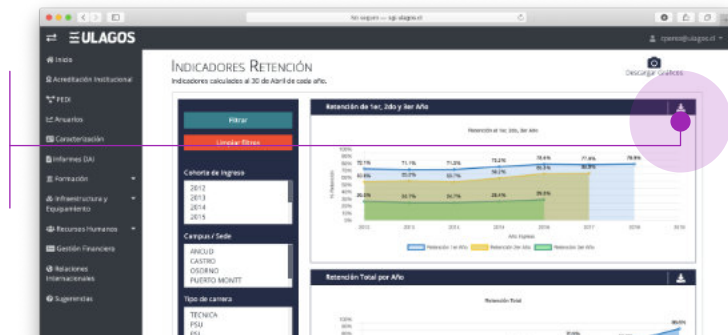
No seguro — sgi.ulagos.cl

ULAGOS

cpeno@ulagos.cl

Inicio
Acreditación Institucional
PEDI
Anuarios
Caracterización
Informes DAI
Formación
Infraestructura y Equipamiento
Recursos Humanos
Gestión Financiera
Relaciones Internacionales
Sugerencias

INDICADORES RETENCIÓN
Indicadores calculados al 30 de Abril de cada año.

Descargar Gráficos

Filtrar
Limpiar filtros

Cohorte de ingreso
2012
2013
2014
2015

Campus / Sede
ANCUD
CASTRO
OSORNO
PUERTO MONTT

Tipo de carrera
TECNICA
PSU
PSU

Retención de 1er, 2do y 3er Año

Retención de 1er, 2do, 3er Año

100%
90%
80%
70%
60%
50%
40%
30%
20%
10%
0%

72.1%
71.1%
71.3%
73.2%
73.6%
71.4%
79.8%

2012
2013
2014
2015
2016
2017
2018
2019

Año Ingreso

Retención 1er Año
Retención 2do Año
Retención 3er Año

Retención Total por Año

Retención Total

100%
90%
80%
70%